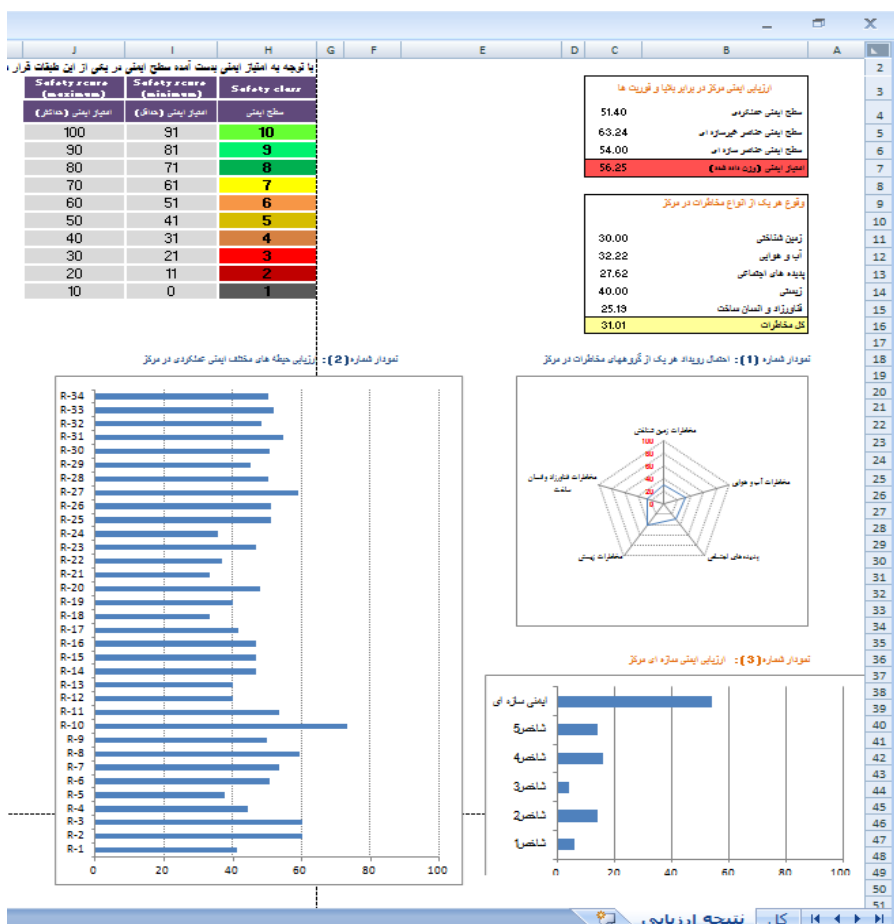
| J | I | H | G | F | E | D | C | B | A |
|---|---|---|---|---|---|---|---|---|---|

با توجه به امتیاز ایمنی بدست آمده سطح ایمنی در یکی از این طبقات قرار

| Safety score (maximum) | Safety score (minimum) | Safety class |
|---|---|---|
| امتیاز ایمنی (حداکثر) | امتیاز ایمنی (حداقل) | سطح ایمنی |
| 100 | 91 | 10 |
| 90 | 81 | 9 |
| 80 | 71 | 8 |
| 70 | 61 | 7 |
| 60 | 51 | 6 |
| 50 | 41 | 5 |
| 40 | 31 | 4 |
| 30 | 21 | 3 |
| 20 | 11 | 2 |
| 10 | 0 | 1 |

ارزیابی ایمنی مرکز در برابر بلایا و فوریت ها

| | |
|---|---|
| سطح ایمنی عملکردی | 51.40 |
| سطح ایمنی عناصر غیرسازه ای | 63.24 |
| سطح ایمنی عناصر سازه ای | 54.00 |
| امتیاز ایمنی (وزن داده شده) | 56.25 |

وقوع هر یک از انواع مخاطرات در مرکز

| | |
|---|---|
| زمین شناختی | 30.00 |
| آب و هوایی | 32.22 |
| پدیده های اجتماعی | 27.62 |
| زیستی | 40.00 |
| فناورزاد و انسان ساخت | 25.19 |
| کل مخاطرات | 31.01 |

نمودار شماره (2): ارزیابی حیطه های مختلف ایمنی عملکردی در مرکز

R-34, R-33, R-32, R-31, R-30, R-29, R-28, R-27, R-26, R-25, R-24, R-23, R-22, R-21, R-20, R-19, R-18, R-17, R-16, R-15, R-14, R-13, R-12, R-11, R-10, R-9, R-8, R-7, R-6, R-5, R-4, R-3, R-2, R-1

0 20 40 60 80 100

نمودار شماره (1): احتمال رویداد هر یک از گروههای مخاطرات در مرکز

مخاطرات زمین شناختی
100
80
60
40
20
0
مخاطرات آب و هوایی
پدیده های اجتماعی
مخاطرات زیستی
مخاطرات فناورزاد و انسان ساخت

نمودار شماره (3): ارزیابی ایمنی سازه ای مرکز

ایمنی سازه ای
شاخص5
شاخص4
شاخص3
شاخص2
شاخص1

0 20 40 60 80 100

نتیجه ارزیابی | کل